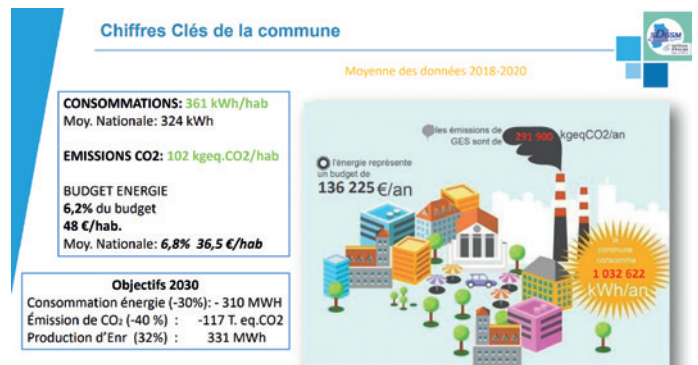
Chiffres Clés de la commune

SDESM

Moyenne des données 2018-2020

CONSOMMATIONS: 361 kWh/hab
Moy. Nationale: 324 kWh

EMISSIONS CO2: 102 kgeq.CO2/hab

BUDGET ENERGIE
6,2% du budget
48 €/hab.
Moy. Nationale: 6,8% 36,5 €/hab

les émissions de GES sont de 291 900 kgeqCO2/an

l'énergie représente un budget de 136 225 €/an

commune consomme 1 032 622 kWh/an

Objectifs 2030
Consommation énergie (-30%): - 310 MWH
Émission de CO₂ (-40 %) : -117 T. eq.CO2
Production d'Enr (32%) : 331 MWh